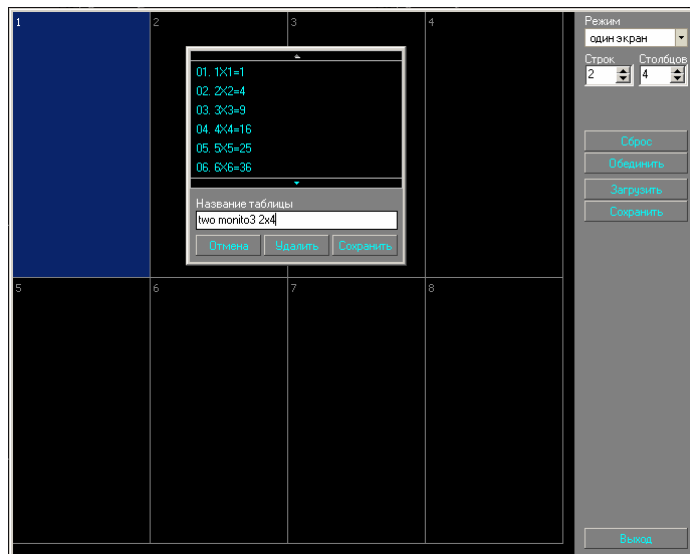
1
2
3
4

01. 1X1=1
02. 2X2=4
03. 3X3=9
04. 4X4=16
05. 5X5=25
06. 6X6=36

Название таблицы
two monito3 2x4

Отмена
Удалить
Сохранить

5
6
7
8

Режим
один экран
Строк
2
Столбцов
4

Сброс
Обединить
Загрузить
Сохранить

Выход